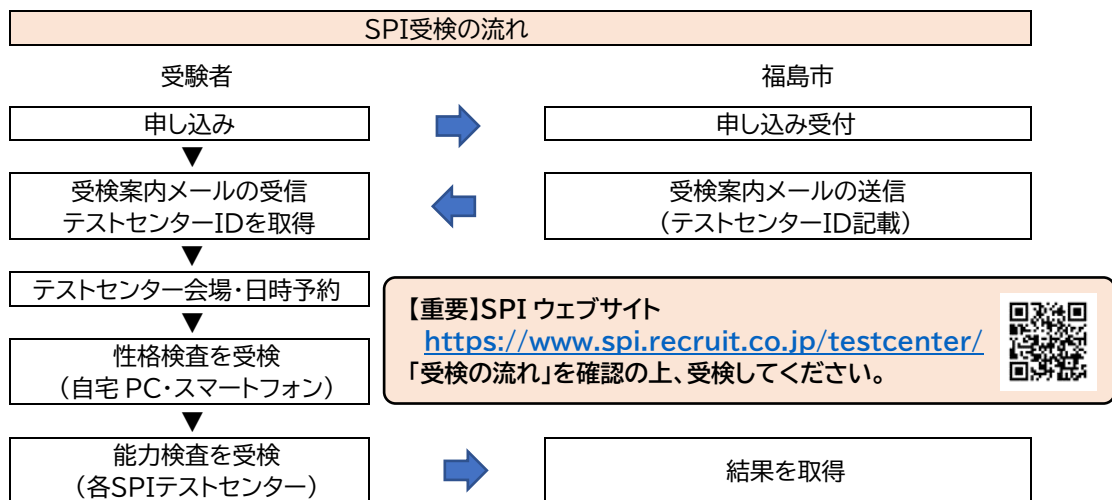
SPI受検の流れ

受験者

福島市

申し込み

申し込み受付

▼

受検案内メールの受信
テストセンターIDを取得

受検案内メールの送信
（テストセンターID記載）

▼

テストセンター会場・日時予約

【重要】SPI ウェブサイト
https://www.spi.recruit.co.jp/testcenter/
「受検の流れ」を確認の上、受検してください。

▼

性格検査を受検
（自宅 PC・スマートフォン）

▼

能力検査を受検
（各SPIテストセンター）

結果を取得